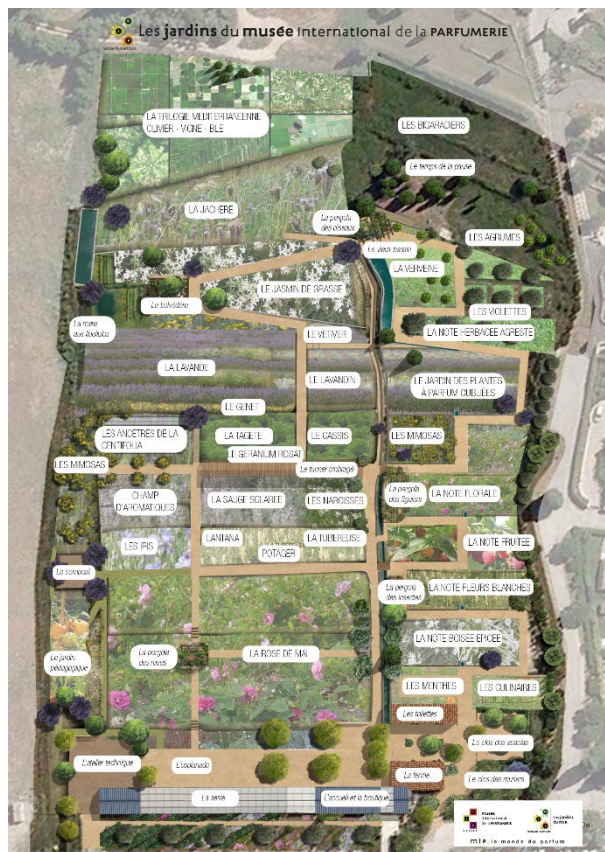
Les jardins du musée international de la PARFUMERIE

LA TRILOGIE MEDITERRANEENNE OLIVIER - VIGNE - BLE

LES BIGARADIERS

Le temps de la pause

LA JACHERE

La pergola des oiseaux

Le vieux bassin

LES AGRUMES

LA VERVEINE

LE JASMIN DE GRASSE

Le belvédère

LES VIOLETTES

La mare des libellules

LA NOTE HERBACEE AGRESTE

LE VETIVER

LA LAVANDE

LE LAVANDIN

LE JARDIN DES PLANTES A PARFUM OUBLIEES

LE GENET

LES ANCETRES DE LA CENTIFOLIA

LA TAGETE

LE GERANIUM ROSAT

LE CASSIS

LES MIMOSAS

LES MIMOSAS

Le sureau ombragé

CHAMP D'AROMATIQUES

LA SAUGE SCLAREE

LES NARCISSES

La pergola des figuiers

LA NOTE FLORALE

LES IRIS

LANTANA

POTAGER

LA TUBEREUSE

LA NOTE FRUITEE

Le compost

La pergola des insectes

LA NOTE FLEURS BLANCHES

LA NOTE BOISEE EPICEE

Le jardin pédagogique

La pergola des roses

LA ROSE DE MAI

LES MENTHES

LES CULINAIRES

Les toilettes

Le clos des sources

L'atelier technique

L'esplanade

La ferme

Le clos des ruches

La serre

L'accueil et la boutique

musée international de la parfumerie

les jardins du mip

mip. le monde du parfum